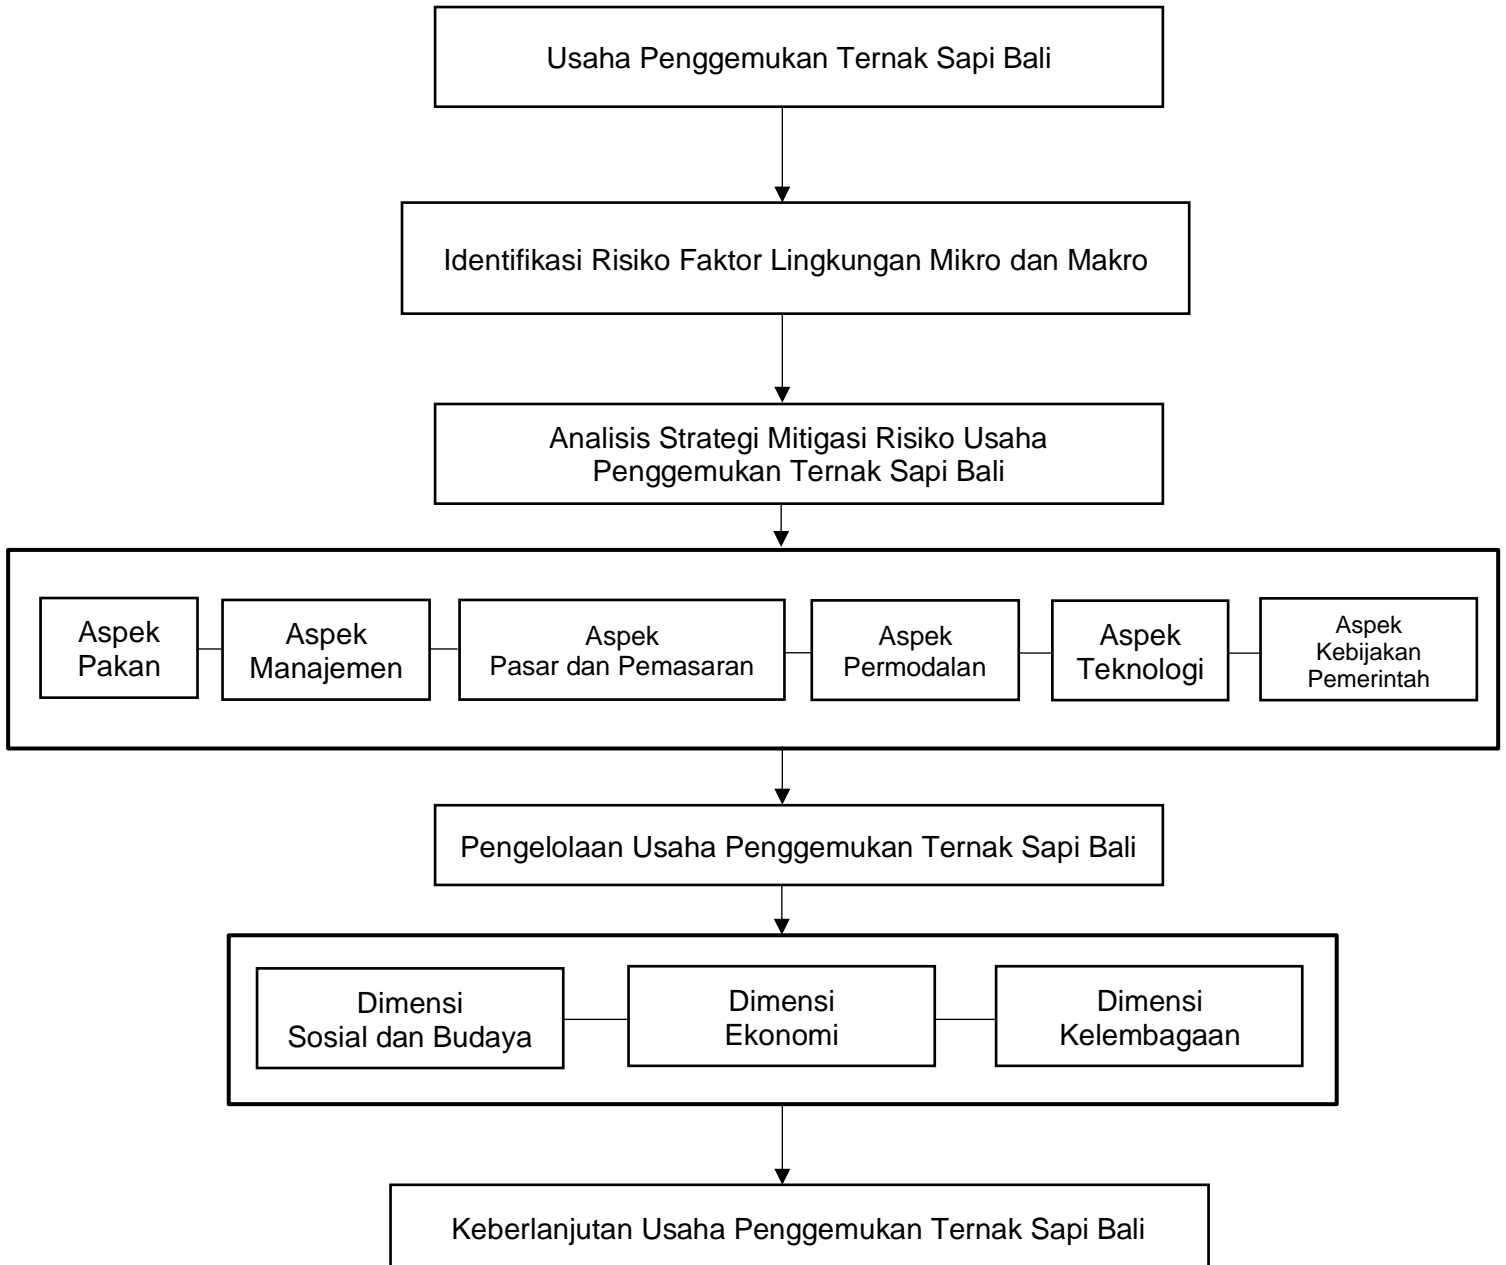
Usaha Penggemukan Ternak Sapi Bali

Identifikasi Risiko Faktor Lingkungan Mikro dan Makro

Analisis Strategi Mitigasi Risiko Usaha Penggemukan Ternak Sapi Bali

Aspek Pakan

Aspek Manajemen

Aspek Pasar dan Pemasaran

Aspek Permodalan

Aspek Teknologi

Aspek Kebijakan Pemerintah

Pengelolaan Usaha Penggemukan Ternak Sapi Bali

Dimensi Sosial dan Budaya

Dimensi Ekonomi

Dimensi Kelembagaan

Keberlanjutan Usaha Penggemukan Ternak Sapi Bali